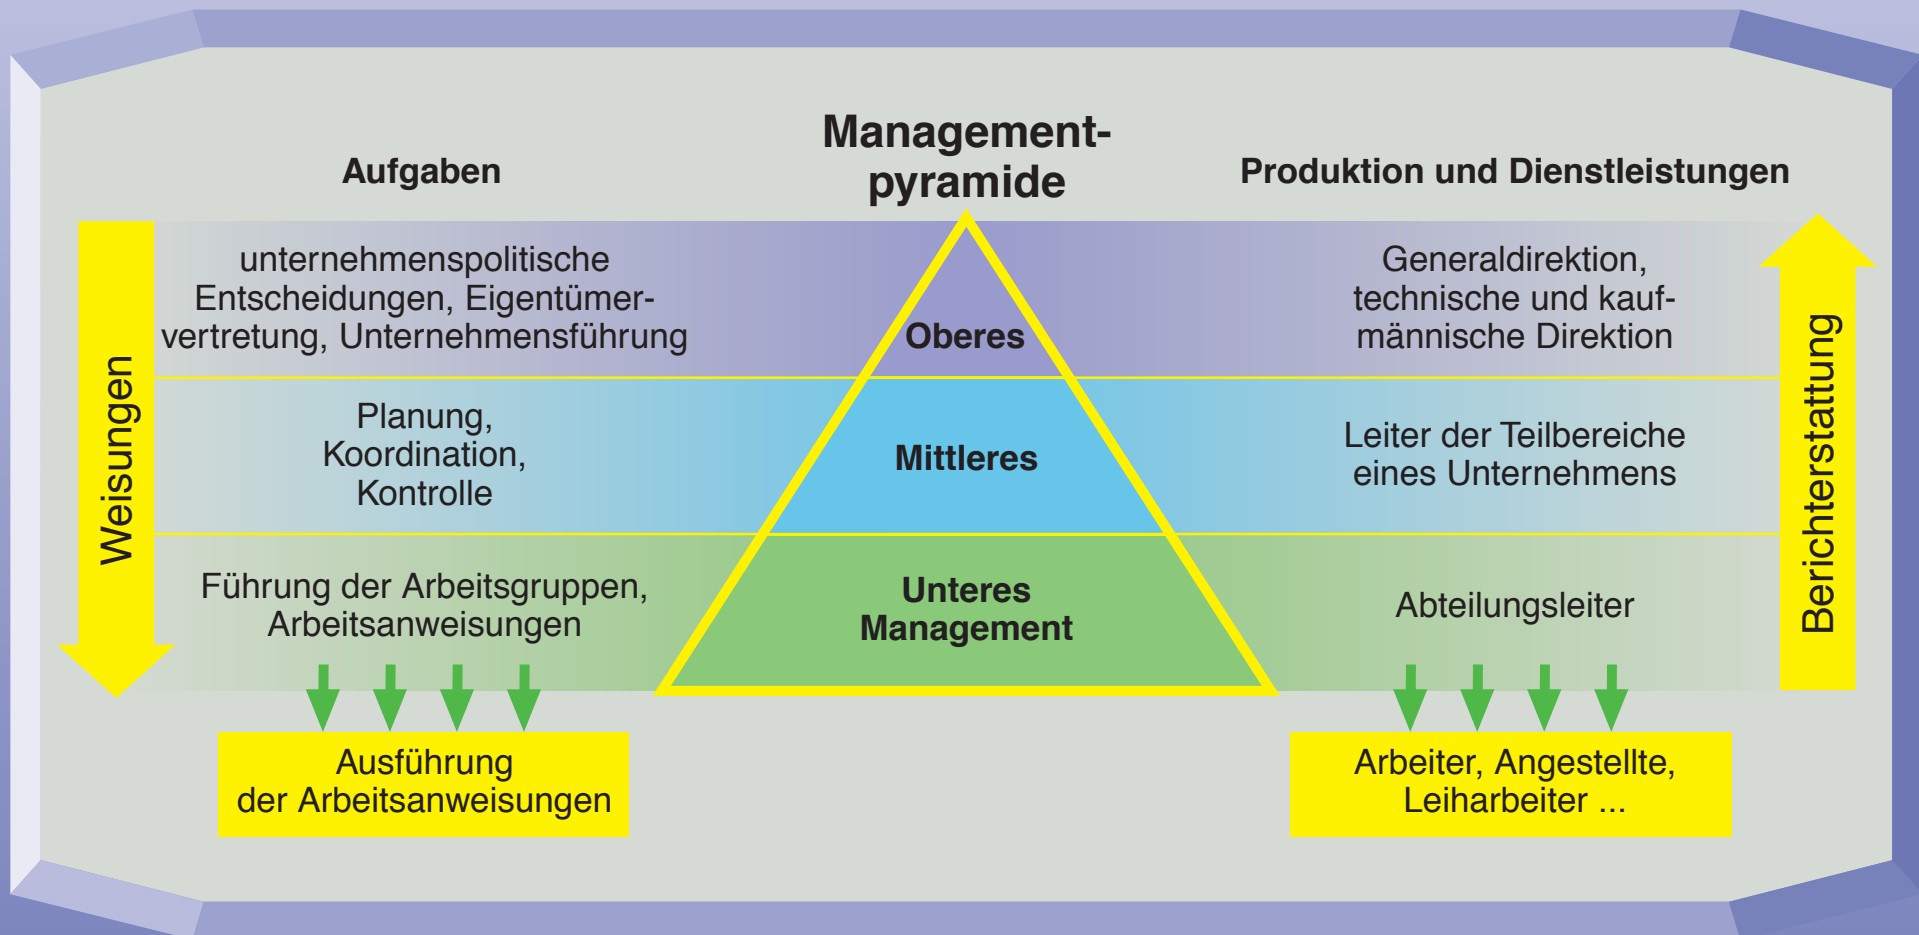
Aufgaben

Management-pyramide

Produktion und Dienstleistungen

Weisungen

unternehmenspolitische Entscheidungen, Eigentümervertretung, Unternehmensführung

Oberes

Generaldirektion, technische und kaufmännische Direktion

Planung, Koordination, Kontrolle

Mittleres

Leiter der Teilbereiche eines Unternehmens

Führung der Arbeitsgruppen, Arbeitsanweisungen

Unteres Management

Abteilungsleiter

Berichterstattung

Ausführung der Arbeitsanweisungen

Arbeiter, Angestellte, Leiharbeiter ...